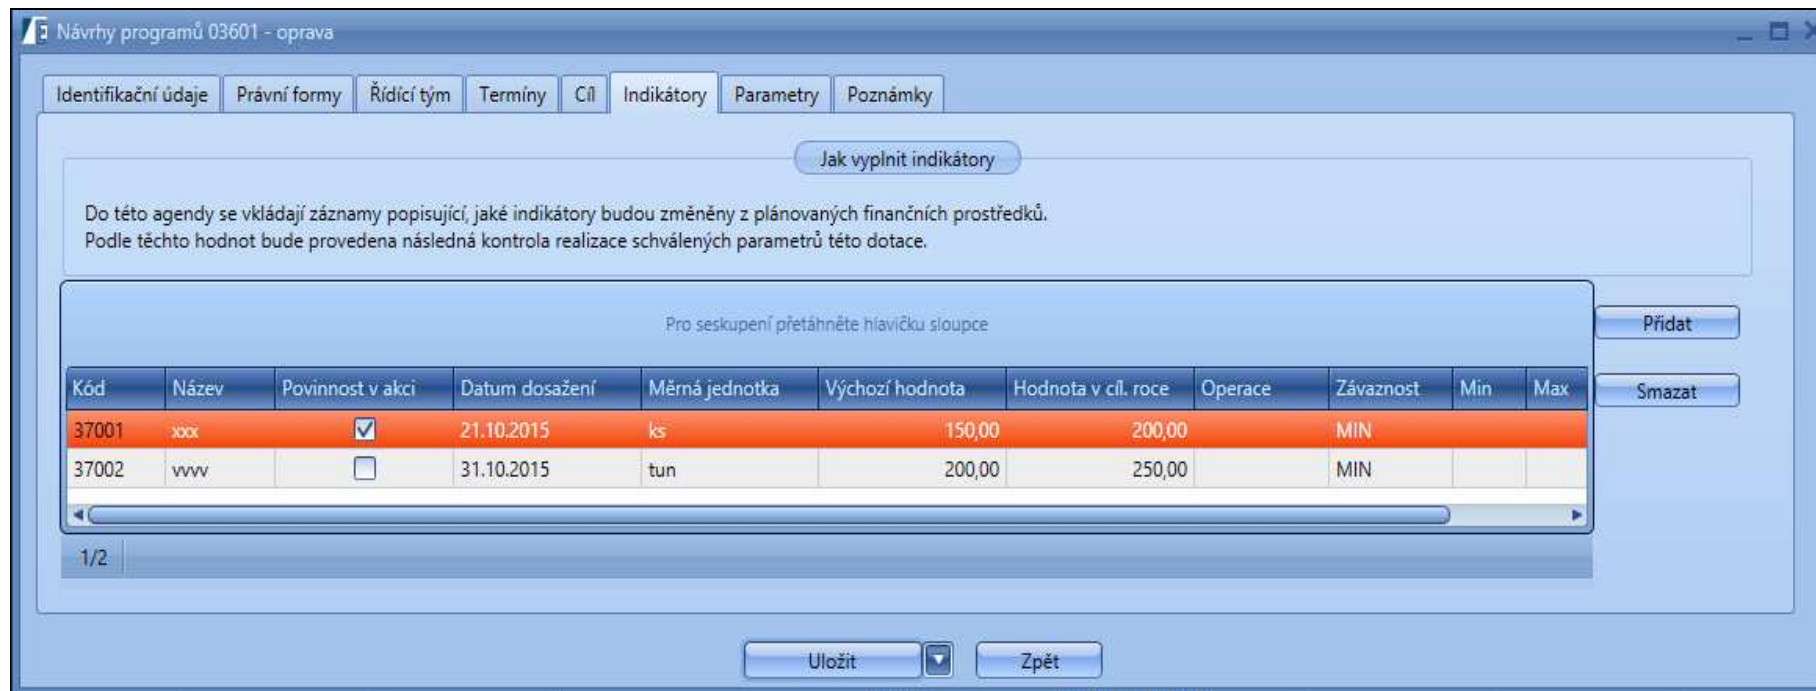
Návrhy programů 03601 - oprava

Identifikační údaje | Právní formy | Řídící tým | Termíny | Cíl | Indikátory | Parametry | Poznámky

Jak vyplnit indikátory

Do této agendy se vkládají záznamy popisující, jaké indikátory budou změněny z plánovaných finančních prostředků.
Podle těchto hodnot bude provedena následná kontrola realizace schválených parametrů této dotace.

Pro seskupení přetáhněte hlavičku sloupce

Přidat

Smazat

| Kód | Název | Povinnost v akci | Datum dosažení | Měrná jednotka | Výchozí hodnota | Hodnota v cíl. roce | Operace | Závaznost | Min | Max |
|---|---|---|---|---|---|---|---|---|---|---|
| 37001 | xxx | ☑ | 21.10.2015 | ks | 150,00 | 200,00 | | MIN | | |
| 37002 | vvvv | ☐ | 31.10.2015 | tun | 200,00 | 250,00 | | MIN | | |

1/2

Uložit | Zpět